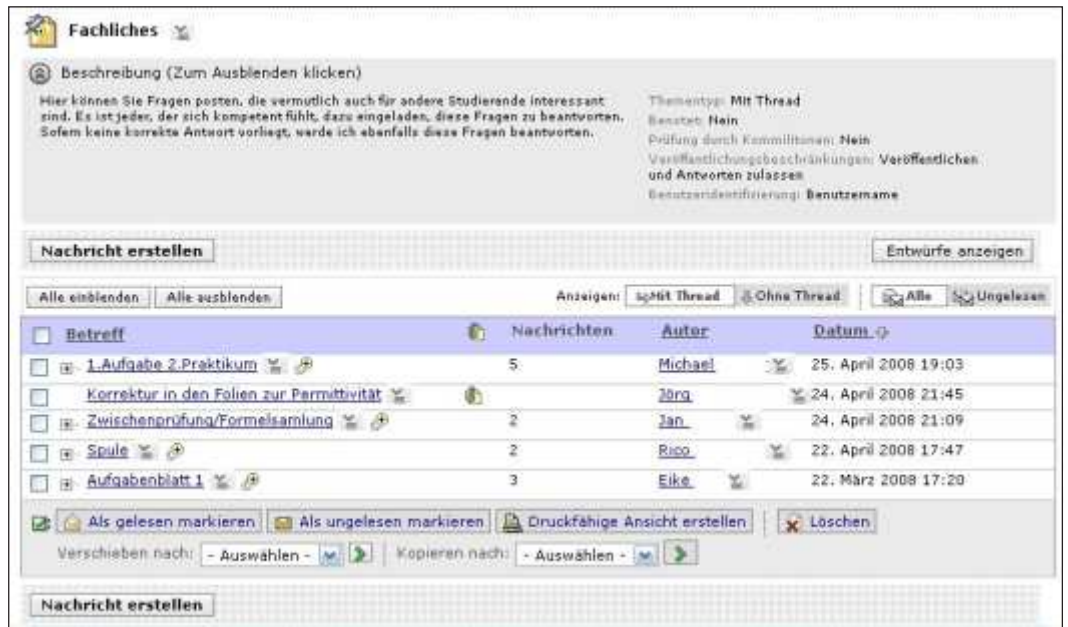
Fachliches

Beschreibung (Zum Ausblenden klicken)

Hier können Sie Fragen posten, die vermutlich auch für andere Studierende interessant sind. Es ist jeder, der sich kompetent fühlt, dazu eingeladen, diese Fragen zu beantworten. Sofern keine korrekte Antwort vorliegt, werde ich ebenfalls diese Fragen beantworten.

Thementyp: Mit Thread
Benotet: Nein
Prüfung durch Kommilitonen: Nein
Veröffentlichungsbeschränkungen: Veröffentlichen und Antworten zulassen
Benutzeridentifizierung: Benutzername

Nachricht erstellen

Entwürfe anzeigen

Alle einblenden | Alle ausblenden

Anzeigen: Mit Thread | Ohne Thread | Alle | Ungelesen

| Betreff | | Nachrichten | Autor | Datum |
|---|---|---|---|---|
| 1.Aufgabe 2.Praktikum | | 5 | Michael | 25. April 2008 19:03 |
| Korrektur in den Folien zur Permittivität | | | Jörg | 24. April 2008 21:45 |
| Zwischenprüfung/Formelsamlung | | 2 | Jan | 24. April 2008 21:09 |
| Spule | | 2 | Rico | 22. April 2008 17:47 |
| Aufgabenblatt 1 | | 3 | Eike | 22. März 2008 17:20 |

Als gelesen markieren | Als ungelesen markieren | Druckfähige Ansicht erstellen | Löschen

Verschieben nach: - Auswählen - | Kopieren nach: - Auswählen -

Nachricht erstellen